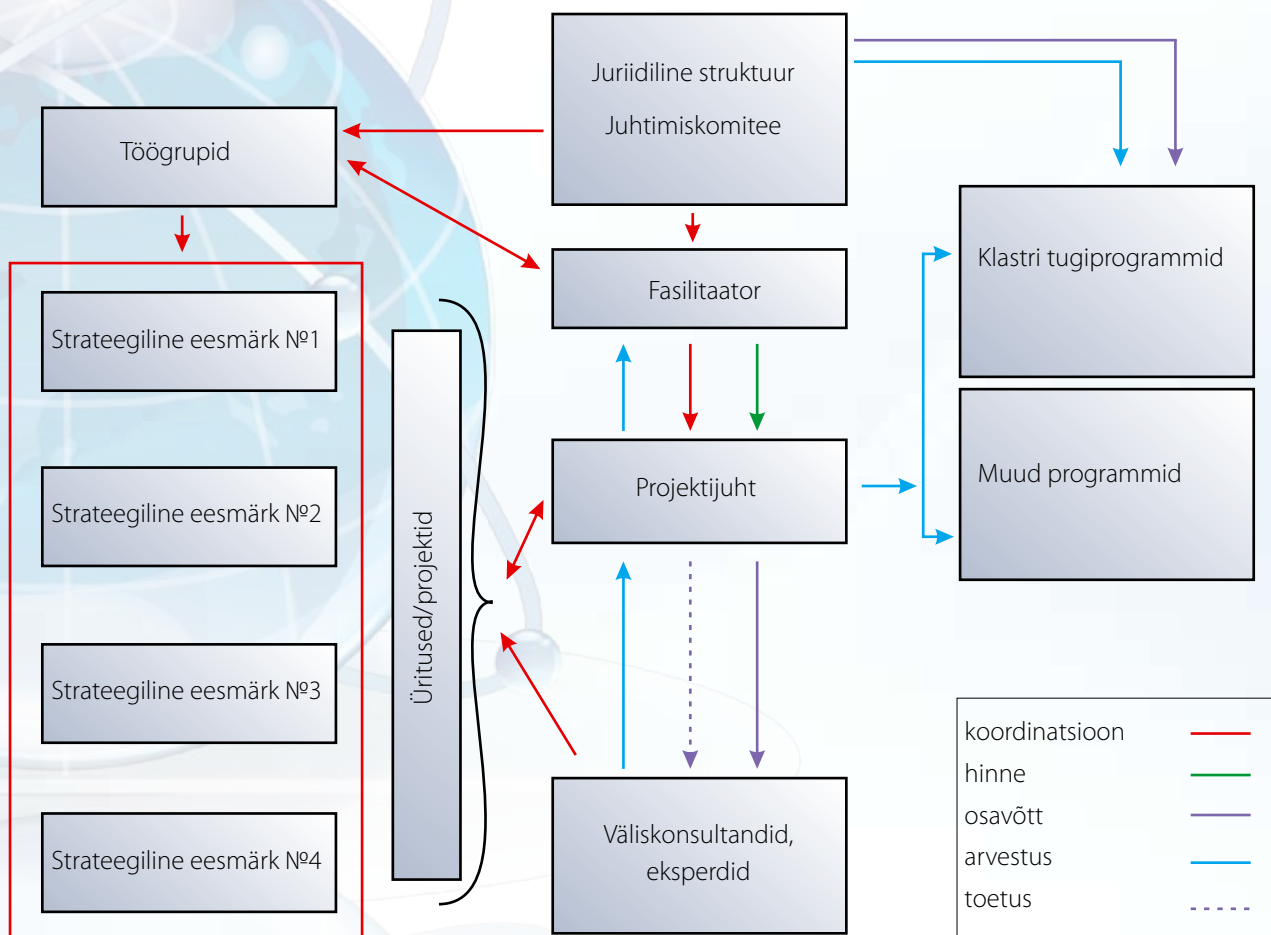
Juriidiline struktuur
Juhtimiskomitee

Töögrupid

Fasilitaator

Klastri tugiprogrammid

Strateegiline eesmärk №1

Strateegiline eesmärk №2

Strateegiline eesmärk №3

Strateegiline eesmärk №4

Üritused/projektid

Projektijuht

Muud programmid

Väliskonsultandid, eksperdid

koordinatsioon
hinne
osavõtt
arvestus
toetus